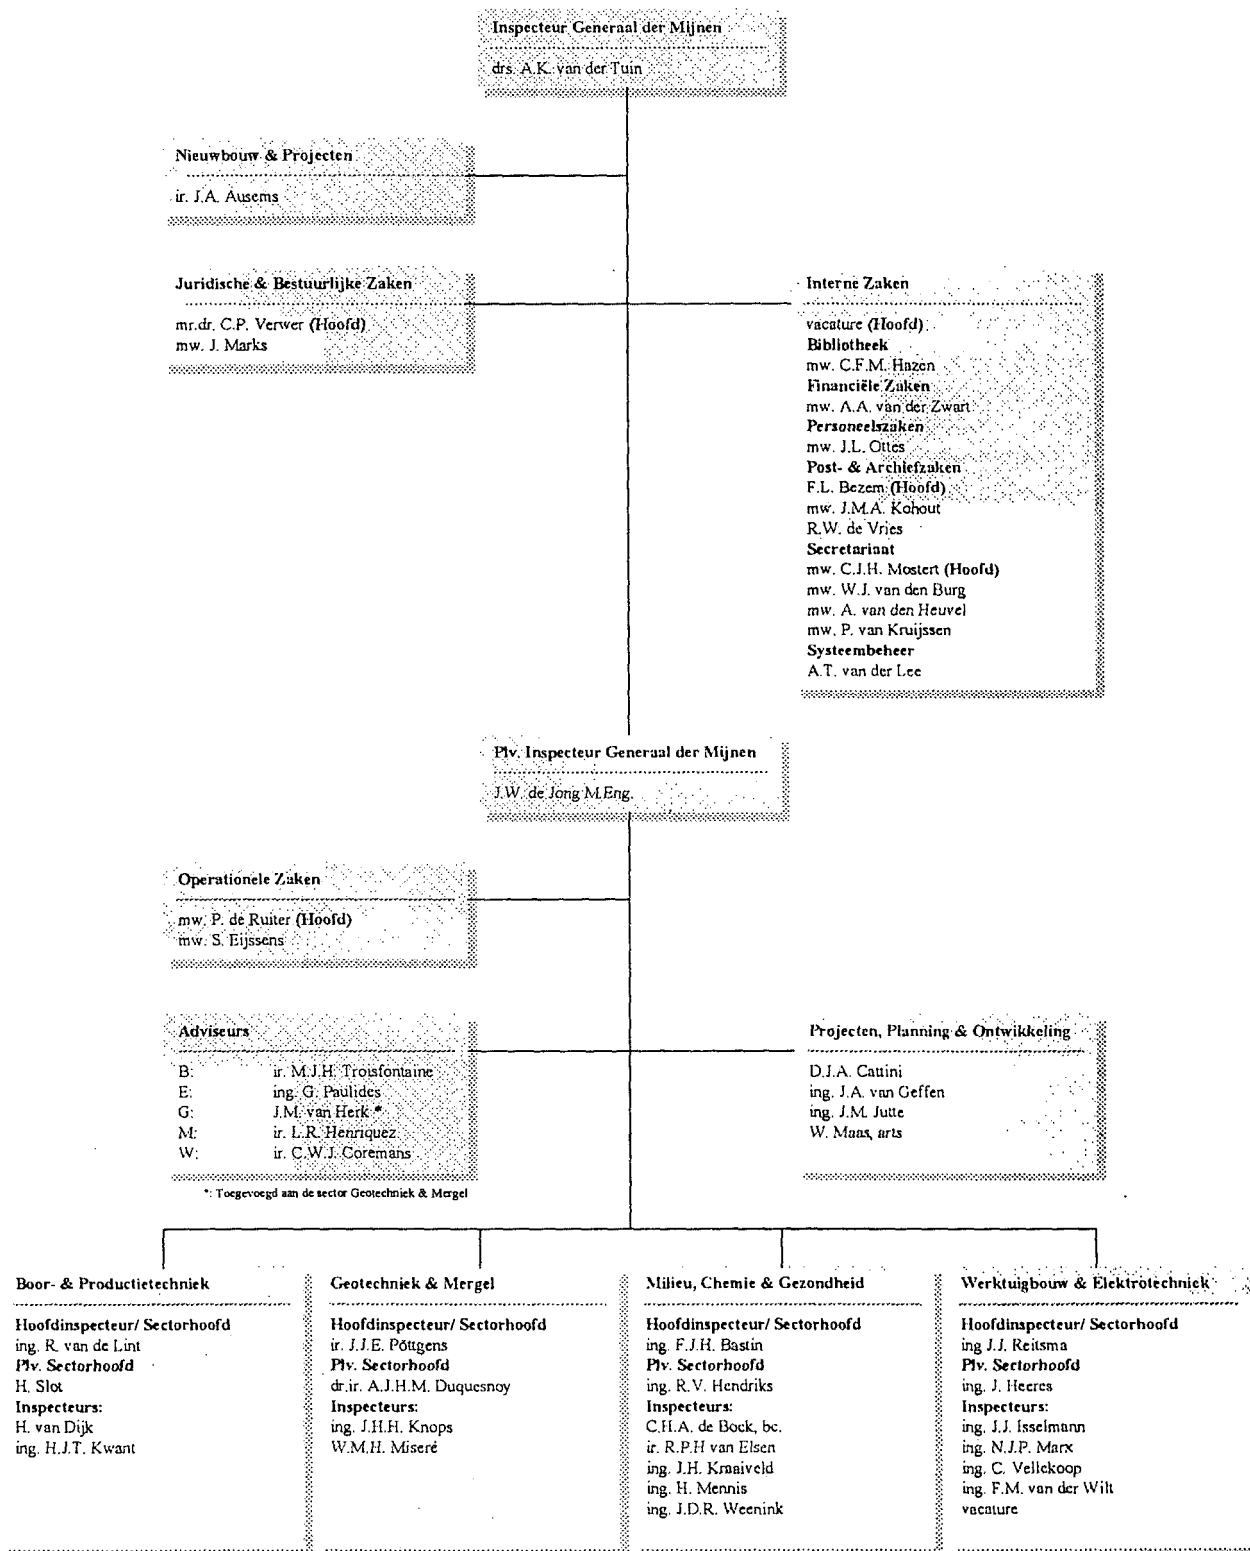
Inspecteur Generaal der Mijnen
drs. A.K. van der Tuin

Nieuwbouw & Projecten
ir. J.A. Ausems

Juridische & Bestuurlijke Zaken
mr.dr. C.P. Verwer (Hoofd)
mw. J. Marks

Interne Zaken
vacature (Hoofd)
Bibliotheek
mw. C.F.M. Hazen
Financiële Zaken
mw. A.A. van der Zwart
Personeelszaken
mw. J.L. Ottes
Post- & Archiefzaken
F.L. Bezem (Hoofd)
mw. J.M.A. Kohout
R.W. de Vries
Secretariaat
mw. C.J.H. Mostert (Hoofd)
mw. W.J. van den Burg
mw. A. van den Heuvel
mw. P. van Kruijssen
Systeembeheer
A.T. van der Lee

Plv. Inspecteur Generaal der Mijnen
J.W. de Jong M.Eng.

Operationele Zaken
mw. P. de Ruiter (Hoofd)
mw. S. Eijssens

Adviseurs
B: ir. M.J.H. Troisfontaine
E: ing. G. Paulides
G: J.M. van Herk *
M: ir. L.R. Henriquez
W: ir. C.W.J. Coremans
*: Toegevoegd aan de sector Geotechniek & Mergel

Projecten, Planning & Ontwikkeling
D.J.A. Cattini
ing. J.A. van Geffen
ing. J.M. Jutte
W. Maas, arts

Boor- & Productietechniek
Hoofdinspecteur/ Sectorhoofd
ing. R. van de Lint
Plv. Sectorhoofd
H. Slot
Inspecteurs:
H. van Dijk
ing. H.J.T. Kwant

Geotechniek & Mergel
Hoofdinspecteur/ Sectorhoofd
ir. J.J.E. Pöttgens
Plv. Sectorhoofd
dr.ir. A.J.H.M. Duquesnoy
Inspecteurs:
ing. J.H.H. Knops
W.M.H. Miseré

Milieu, Chemie & Gezondheid
Hoofdinspecteur/ Sectorhoofd
ing. F.J.H. Bastin
Plv. Sectorhoofd
ing. R.V. Hendriks
Inspecteurs:
C.H.A. de Bock, bc.
ir. R.P.H van Elsen
ing. J.H. Kraaiveld
ing. H. Mennis
ing. J.D.R. Weenink

Werktuigbouw & Elektrotechniek
Hoofdinspecteur/ Sectorhoofd
ing J.J. Reitsma
Plv. Sectorhoofd
ing. J. Heeres
Inspecteurs:
ing. J.J. Isselmann
ing. N.J.P. Marx
ing. C. Vellekoop
ing. F.M. van der Wilt
vacature